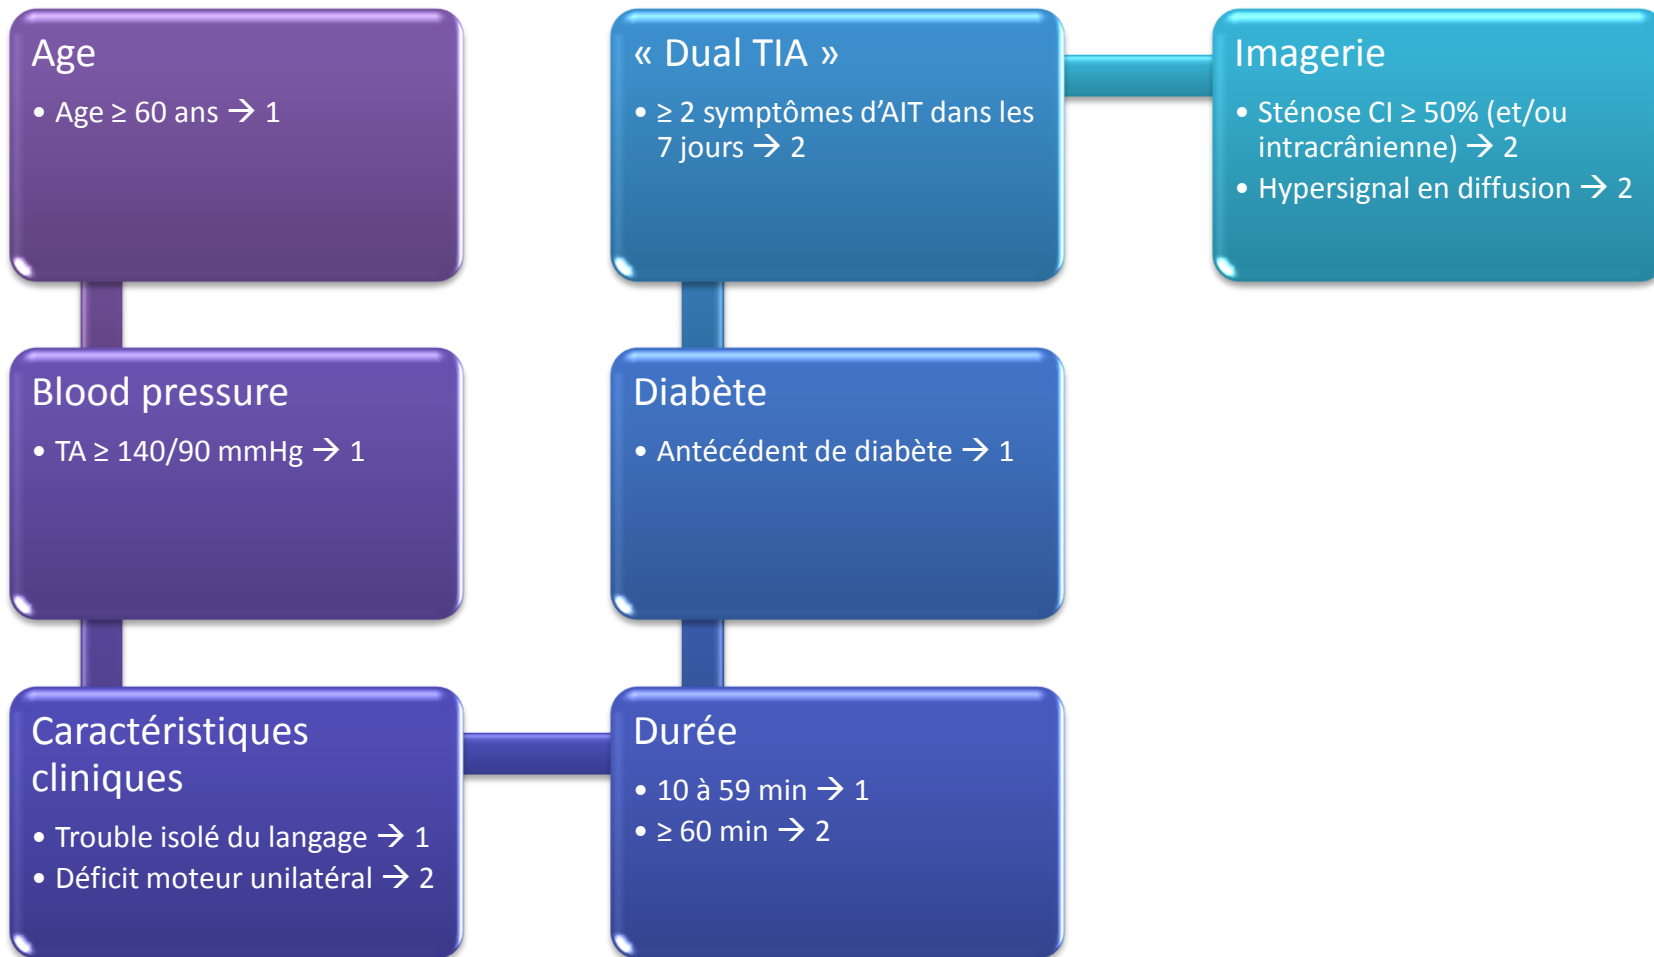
Age

• Age ≥ 60 ans → 1

Blood pressure

• TA ≥ 140/90 mmHg → 1

Caractéristiques cliniques

• Trouble isolé du langage → 1
• Déficit moteur unilatéral → 2

« Dual TIA »

• ≥ 2 symptômes d'AIT dans les 7 jours → 2

Diabète

• Antécédent de diabète → 1

Durée

• 10 à 59 min → 1
• ≥ 60 min → 2

Imagerie

• Sténose CI ≥ 50% (et/ou intracrânienne) → 2
• Hypersignal en diffusion → 2